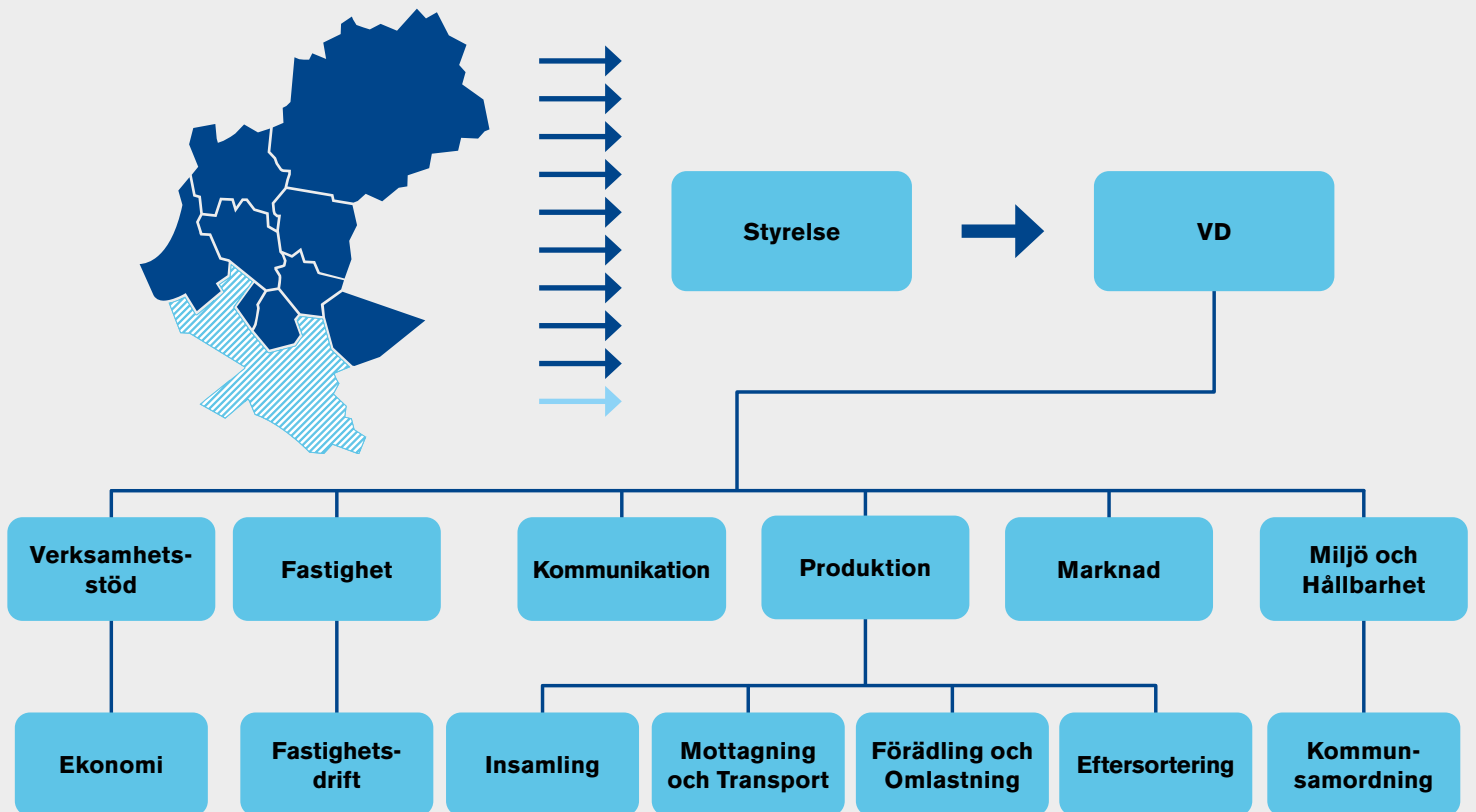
Styrelse

VD

Verksamhetsstöd

Fastighet

Kommunikation

Produktion

Marknad

Miljö och Hållbarhet

Ekonomi

Fastighetsdrift

Insamling

Mottagning och Transport

Förädling och Omlastning

Eftersortering

Kommunsamordning